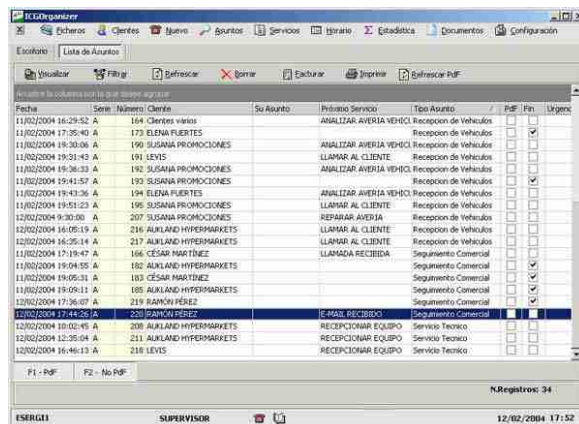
ICGOrganizer

Ficheros Clientes Nuevo Asuntos Servicios Horario Estadística Documentos Configuración

Escritorio Lista de Asuntos

Visualizar Filtrar Refrescar Borrar Facturar Imprimir Refrescar PdF

Arrastre la columna por la que desee agrupar

| Fecha | Serie | Número | Cliente | Su Asunto | Próximo Servicio | Tipo Asunto | PdF | Fin | Urgenc |
|---|---|---|---|---|---|---|---|---|---|
| 11/02/2004 16:29:52 | A | 164 | Clientes varios | | ANALIZAR AVERIA VEHICU | Recepcion de Vehiculos | | | |
| 11/02/2004 17:35:40 | A | 173 | ELENA FUERTES | | | Recepcion de Vehiculos | | ✔ | |
| 11/02/2004 19:30:06 | A | 190 | SUSANA PROMOCIONES | | ANALIZAR AVERIA VEHICU | Recepcion de Vehiculos | | | |
| 11/02/2004 19:31:43 | A | 191 | LEVIS | | LLAMAR AL CLIENTE | Recepcion de Vehiculos | | | |
| 11/02/2004 19:36:33 | A | 192 | SUSANA PROMOCIONES | | ANALIZAR AVERIA VEHICU | Recepcion de Vehiculos | | | |
| 11/02/2004 19:41:57 | A | 193 | SUSANA PROMOCIONES | | | Recepcion de Vehiculos | | ✔ | |
| 11/02/2004 19:43:36 | A | 194 | ELENA FUERTES | | ANALIZAR AVERIA VEHICU | Recepcion de Vehiculos | | | |
| 11/02/2004 19:51:23 | A | 195 | SUSANA PROMOCIONES | | LLAMAR AL CLIENTE | Recepcion de Vehiculos | | | |
| 12/02/2004 9:30:00 | A | 207 | SUSANA PROMOCIONES | | REPARAR AVERIA | Recepcion de Vehiculos | | | |
| 12/02/2004 16:05:19 | A | 216 | AUKLAND HYPERMARKETS | | LLAMAR AL CLIENTE | Recepcion de Vehiculos | | | |
| 12/02/2004 16:35:14 | A | 217 | AUKLAND HYPERMARKETS | | LLAMAR AL CLIENTE | Recepcion de Vehiculos | | | |
| 11/02/2004 17:19:47 | A | 166 | CÉSAR MARTÍNEZ | | LLAMADA RECIBIDA | Seguimiento Comercial | | | |
| 11/02/2004 19:04:55 | A | 182 | AUKLAND HYPERMARKETS | | | Seguimiento Comercial | | ✔ | |
| 11/02/2004 19:05:31 | A | 183 | CÉSAR MARTÍNEZ | | | Seguimiento Comercial | | ✔ | |
| 11/02/2004 19:09:11 | A | 185 | AUKLAND HYPERMARKETS | | | Seguimiento Comercial | | ✔ | |
| 12/02/2004 17:36:07 | A | 219 | RAMÓN PÉREZ | | | Seguimiento Comercial | | ✔ | |
| 12/02/2004 17:44:26 | A | 220 | RAMÓN PÉREZ | | E-MAIL RECIBIDO | Seguimiento Comercial | | | |
| 12/02/2004 10:02:45 | A | 208 | AUKLAND HYPERMARKETS | | RECEPCIONAR EQUIPO | Servicio Tecnico | | | |
| 12/02/2004 12:35:04 | A | 211 | AUKLAND HYPERMARKETS | | RECEPCIONAR EQUIPO | Servicio Tecnico | | | |
| 12/02/2004 16:46:13 | A | 218 | LEVIS | | RECEPCIONAR EQUIPO | Servicio Tecnico | | | |

F1 - PdF F2 - No PdF

N.Registros: 34

ESERGI1 SUPERVISOR 12/02/2004 17:52